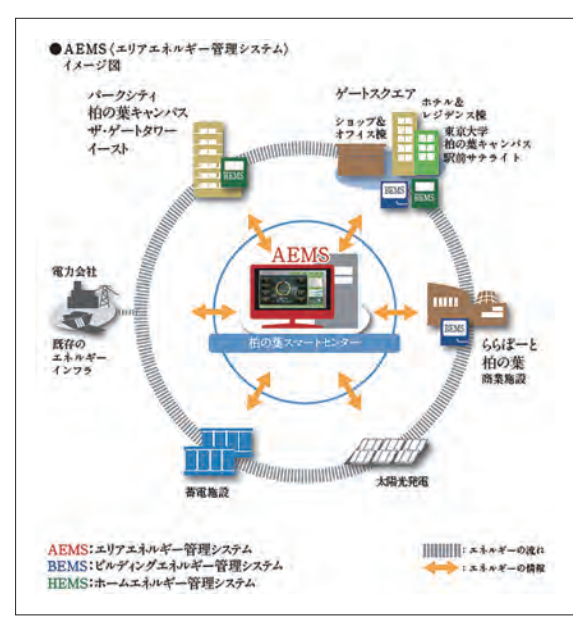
●AEMS〈エリアエネルギー管理システム〉
イメージ図

パークシティ
柏の葉キャンパス
ザ・ゲートタワー
イースト

HEMS

ゲートスクエア

ショップ&
オフィス棟

ホテル&
レジデンス棟

東京大学
柏の葉キャンパス
駅前サテライト

BEMS

BEMS

AEMS

柏の葉スマートセンター

電力会社

既存の
エネルギー
インフラ

BEMS

ららぽーと
柏の葉
商業施設

蓄電施設

太陽光発電

AEMS:エリアエネルギー管理システム
BEMS:ビルディングエネルギー管理システム
HEMS:ホームエネルギー管理システム

:エネルギーの流れ
:エネルギーの情報